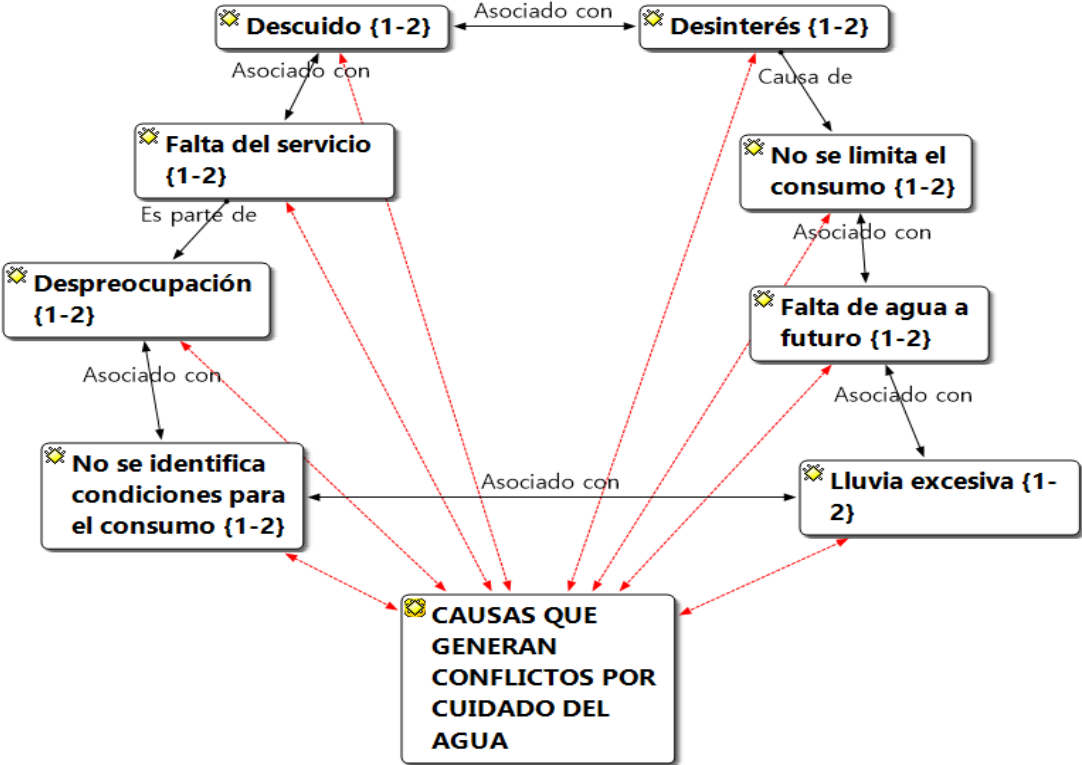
Descuido {1-2}

Asociado con

Desinterés {1-2}

Asociado con

Causa de

Falta del servicio {1-2}

No se limita el consumo {1-2}

Es parte de

Asociado con

Despreocupación {1-2}

Falta de agua a futuro {1-2}

Asociado con

Asociado con

No se identifica condiciones para el consumo {1-2}

Asociado con

Lluvia excesiva {1-2}

CAUSAS QUE GENERAN CONFLICTOS POR CUIDADO DEL AGUA